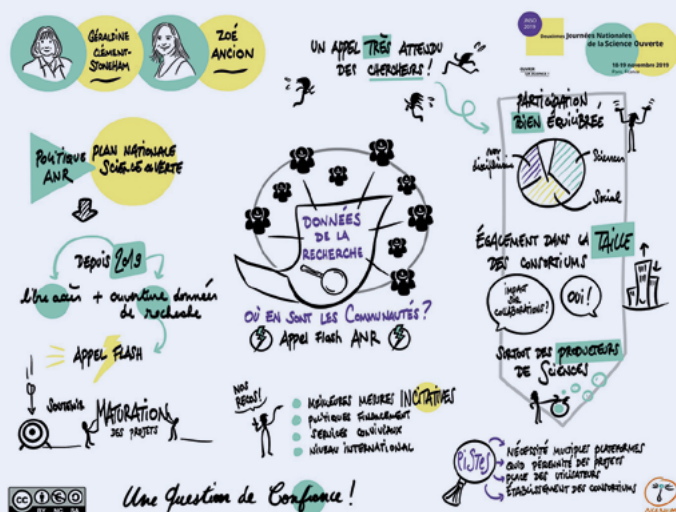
Géraldine Clément-Stoneham

Zoé Ancion

JNSO 2019

Deuxièmes Journées Nationales de la Science Ouverte

18-19 novembre 2019
Paris, France

UN APPEL TRÈS ATTENDU DES CHERCHEURS !

Politique ANR

PLAN NATIONALE SCIENCE OUVERTE

Depuis 2019

libre accès + ouverture données de recherche

Appel FLASH

Soutenir MATURATION des projets

DONNÉES DE LA RECHERCHE

OÙ EN SONT LES COMMUNAUTÉS?

Appel Flash ANR

PARTICIPATION BIEN ÉQUILIBRÉE

Inter disciplinaires

Sciences

Social

ÉGALEMENT DANS LA TAILLE DES CONSORTIUMS

Impact sur collaborations?

Oui!

SURTOUT DES PRODUCTEURS DE SCIENCES

NOS RECOS!

MEILLEURES MESURES INCITATIVES

POLITIQUE FINANCEMENT

SERVICES CONVIVIAUX

NIVEAU INTERNATIONAL

PISTES

NÉCESSITÉ MULTIPLES PLATEFORMES

QUID PÉRENNITÉ DES PROJETS

PLACE DES UTILISATEURS

ÉTABLISSEMENT DES CONSORTIUMS

Une Question de Confiance !

cc BY NC SA